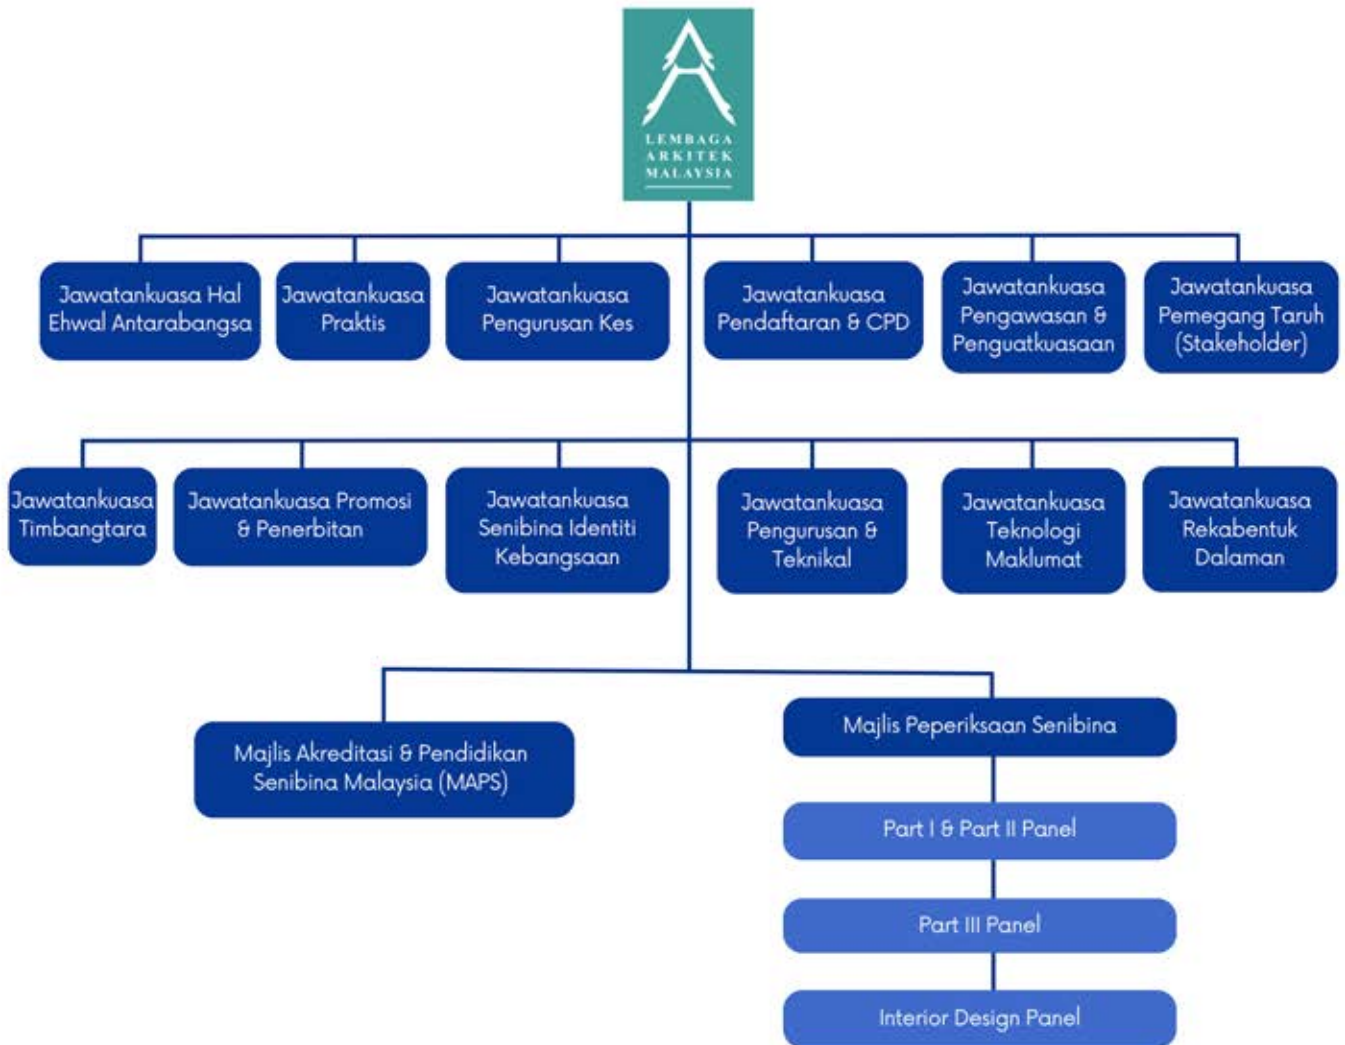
LEMBAGA ARKITEK MALAYSIA

Jawatankuasa Hal Ehwal Antarabangsa

Jawatankuasa Praktis

Jawatankuasa Pengurusan Kes

Jawatankuasa Pendaftaran & CPD

Jawatankuasa Pengawasan & Penguatkuasaan

Jawatankuasa Pemegang Taruh (Stakeholder)

Jawatankuasa Timbangtara

Jawatankuasa Promosi & Penerbitan

Jawatankuasa Senibina Identiti Kebangsaan

Jawatankuasa Pengurusan & Teknikal

Jawatankuasa Teknologi Maklumat

Jawatankuasa Rekabentuk Dalaman

Majlis Akreditasi & Pendidikan Senibina Malaysia (MAPS)

Majlis Peperiksaan Senibina

Part I & Part II Panel

Part III Panel

Interior Design Panel